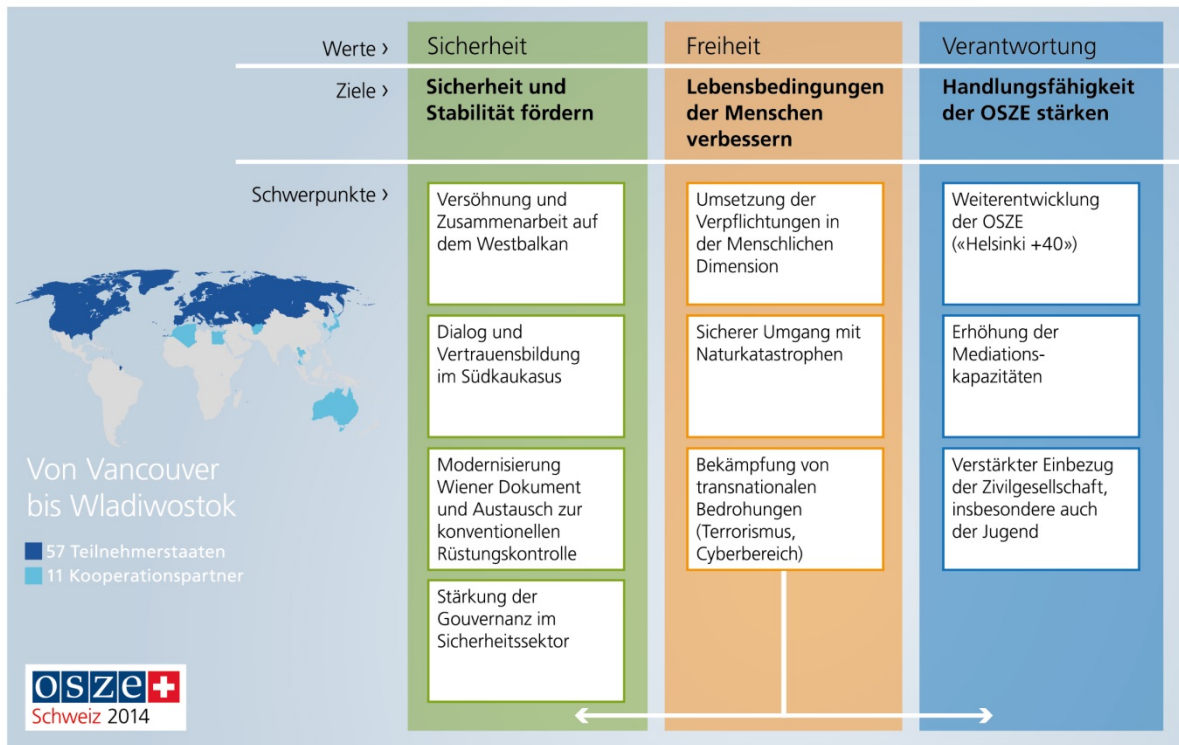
| | Sicherheit | Freiheit | Verantwortung |
|---|---|---|---|
| Werte › | Sicherheit | Freiheit | Verantwortung |
| Ziele › | **Sicherheit und Stabilität fördern** | **Lebensbedingungen der Menschen verbessern** | **Handlungsfähigkeit der OSZE stärken** |
| Schwerpunkte › | Versöhnung und Zusammenarbeit auf dem Westbalkan | Umsetzung der Verpflichtungen in der Menschlichen Dimension | Weiterentwicklung der OSZE («Helsinki +40») |
| | Dialog und Vertrauensbildung im Südkaukasus | Sicherer Umgang mit Naturkatastrophen | Erhöhung der Mediationskapazitäten |
| | Modernisierung Wiener Dokument und Austausch zur konventionellen Rüstungskontrolle | Bekämpfung von transnationalen Bedrohungen (Terrorismus, Cyberbereich) | Verstärkter Einbezug der Zivilgesellschaft, insbesondere auch der Jugend |
| | Stärkung der Gouvernanz im Sicherheitssektor | | |

Von Vancouver bis Wladiwostok

57 Teilnehmerstaaten
11 Kooperationspartner

OSZE
Schweiz 2014